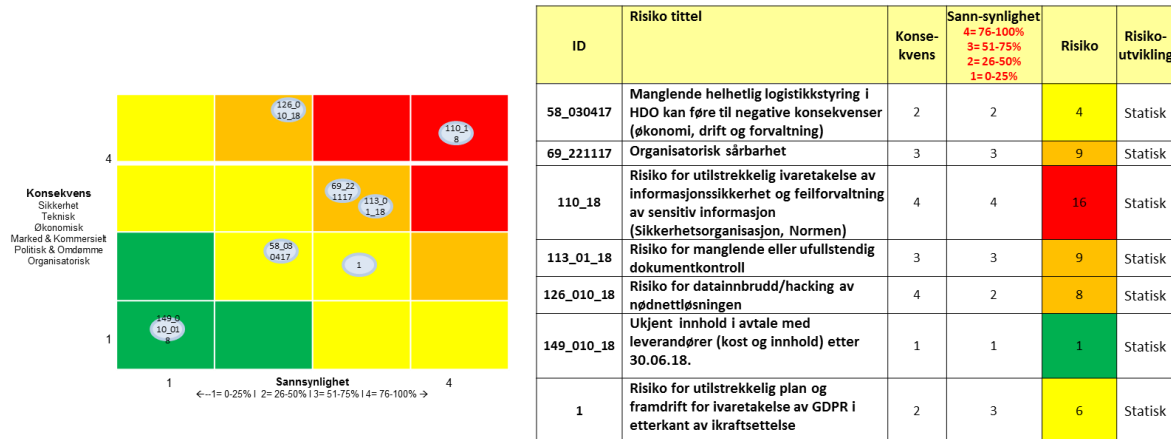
126_0 10_18

110_1 8

4

69_22 1117

113_0 1_18

Konsekvens
Sikkerhet
Teknisk
Økonomisk
Marked & Kommersielt
Politisk & Omdømme
Organisatorisk

58_03 0417

1

149_0 10_01 8

1

1

Sannsynlighet

4

←-1= 0-25% I 2= 26-50% I 3= 51-75% I 4= 76-100% →

| ID | Risiko tittel | Konse-kvens | Sann-synlighet 4= 76-100% 3= 51-75% 2= 26-50% 1= 0-25% | Risiko | Risiko-utvikling |
|---|---|---|---|---|---|
| 58_030417 | Manglende helhetlig logistikkstyring i HDO kan føre til negative konsekvenser (økonomi, drift og forvaltning) | 2 | 2 | 4 | Statisk |
| 69_221117 | Organisatorisk sårbarhet | 3 | 3 | 9 | Statisk |
| 110_18 | Risiko for utilstrekkelig ivaretakelse av informasjonssikkerhet og feilforvaltning av sensitiv informasjon (Sikkerhetsorganisasjon, Normen) | 4 | 4 | 16 | Statisk |
| 113_01_18 | Risiko for manglende eller ufullstendig dokumentkontroll | 3 | 3 | 9 | Statisk |
| 126_010_18 | Risiko for datainnbrudd/hacking av nødnettløsningen | 4 | 2 | 8 | Statisk |
| 149_010_18 | Ukjent innhold i avtale med leverandører (kost og innhold) etter 30.06.18. | 1 | 1 | 1 | Statisk |
| 1 | Risiko for utilstrekkelig plan og framdrift for ivaretakelse av GDPR i etterkant av ikraftsettelse | 2 | 3 | 6 | Statisk |